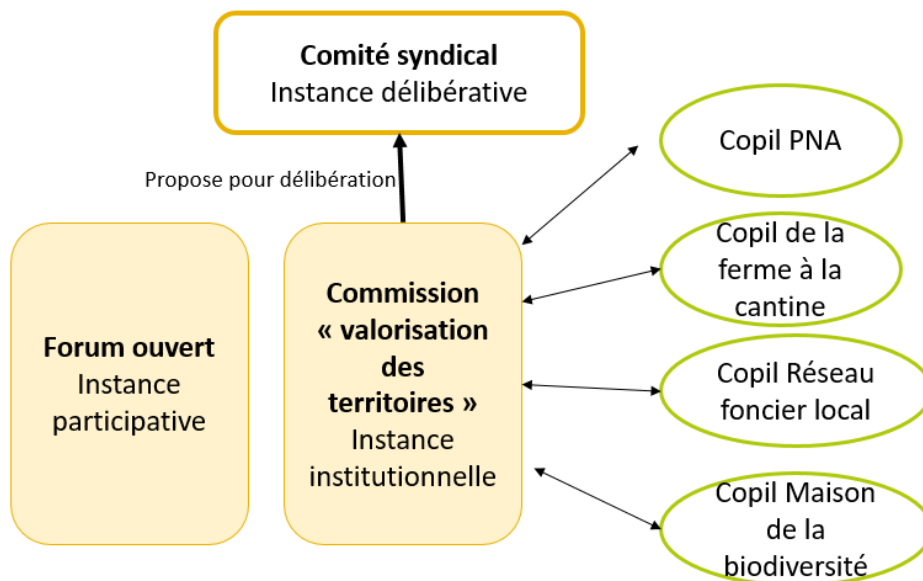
**Comité syndical**
Instance délibérative

Propose pour délibération

**Forum ouvert**
Instance participative

**Commission « valorisation des territoires »**
Instance institutionnelle

Copil PNA

Copil de la ferme à la cantine

Copil Réseau foncier local

Copil Maison de la biodiversité